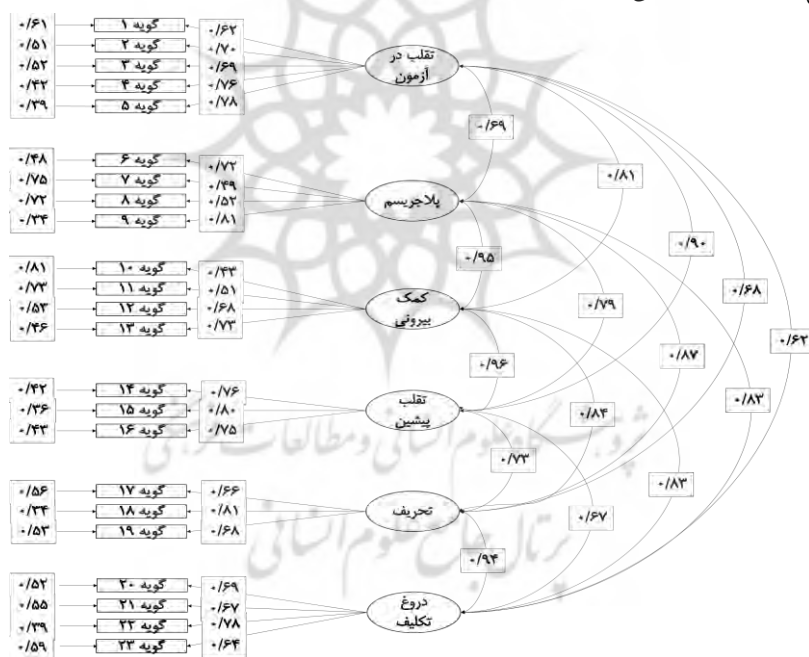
۰/۶۱ گویه ۱ ۰/۶۲
۰/۵۱ گویه ۲ ۰/۷۰
۰/۵۲ گویه ۳ ۰/۶۹
۰/۴۲ گویه ۴ ۰/۷۶
۰/۳۹ گویه ۵ ۰/۷۸
تقلب در آزمون

۰/۶۹

۰/۴۸ گویه ۶ ۰/۷۲
۰/۷۵ گویه ۷ ۰/۴۹
۰/۷۲ گویه ۸ ۰/۵۲
۰/۳۴ گویه ۹ ۰/۸۱
پلاجریسم

۰/۸۱
۰/۹۵
۰/۹۰

۰/۸۱ گویه ۱۰ ۰/۴۳
۰/۷۳ گویه ۱۱ ۰/۵۱
۰/۵۳ گویه ۱۲ ۰/۶۸
۰/۴۶ گویه ۱۳ ۰/۷۳
کمک بیرونی

۰/۷۹
۰/۶۸
۰/۶۲
۰/۹۶
۰/۸۷

۰/۴۲ گویه ۱۴ ۰/۷۶
۰/۳۶ گویه ۱۵ ۰/۸۰
۰/۴۳ گویه ۱۶ ۰/۷۵
تقلب پیشین

۰/۸۴
۰/۸۳
۰/۷۳

۰/۵۶ گویه ۱۷ ۰/۶۶
۰/۳۴ گویه ۱۸ ۰/۸۱
۰/۵۳ گویه ۱۹ ۰/۶۸
تحریف

۰/۸۳
۰/۶۷
۰/۹۴

۰/۵۲ گویه ۲۰ ۰/۶۹
۰/۵۵ گویه ۲۱ ۰/۶۷
۰/۳۹ گویه ۲۲ ۰/۷۸
۰/۵۹ گویه ۲۳ ۰/۶۴
دروغ تکلیف